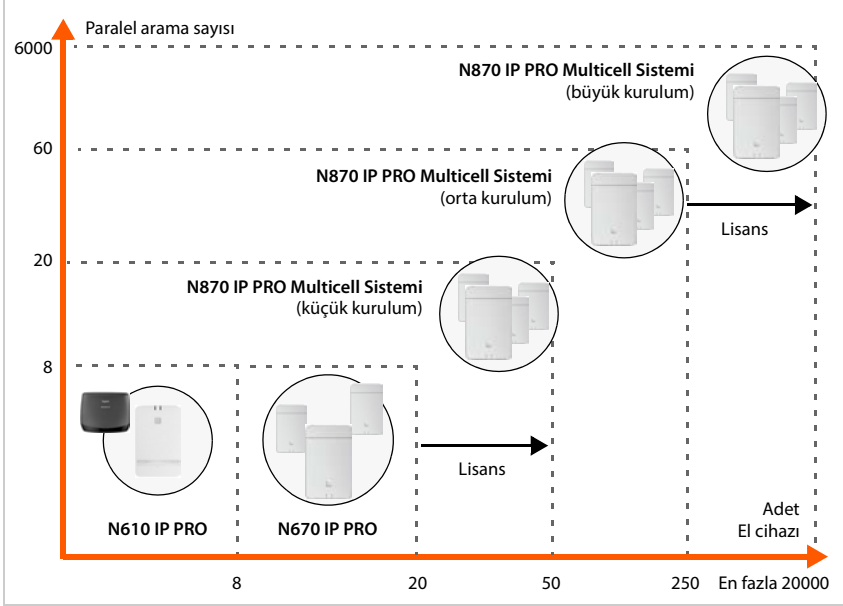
Paralel arama sayısı

6000

N870 IP PRO Multicell Sistemi
(büyük kurulum)

60

N870 IP PRO Multicell Sistemi
(orta kurulum)

Lisans

20

N870 IP PRO Multicell Sistemi
(küçük kurulum)

8

Lisans

N610 IP PRO

N670 IP PRO

Adet
El cihazı

8

20

50

250

En fazla 20000